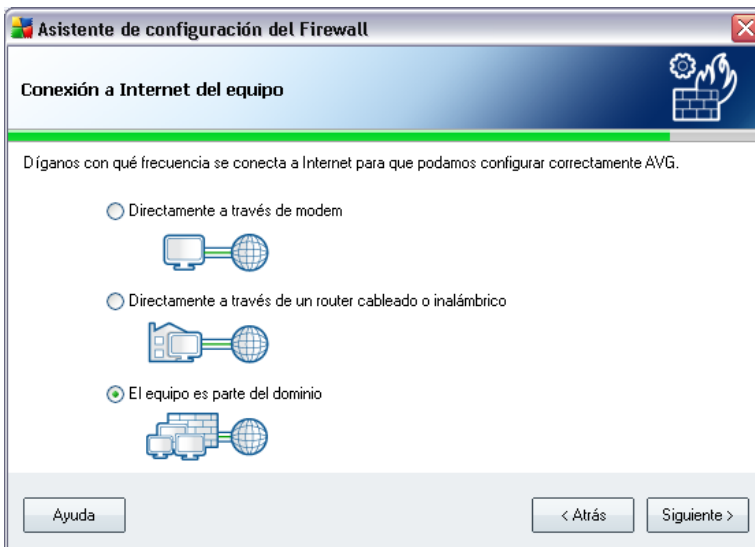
Asistente de configuración del Firewall

Conexión a Internet del equipo

Díganos con qué frecuencia se conecta a Internet para que podamos configurar correctamente AVG.

Directamente a través de modem

Directamente a través de un router cableado o inalámbrico

El equipo es parte del dominio

Ayuda

< Atrás

Siguiente >